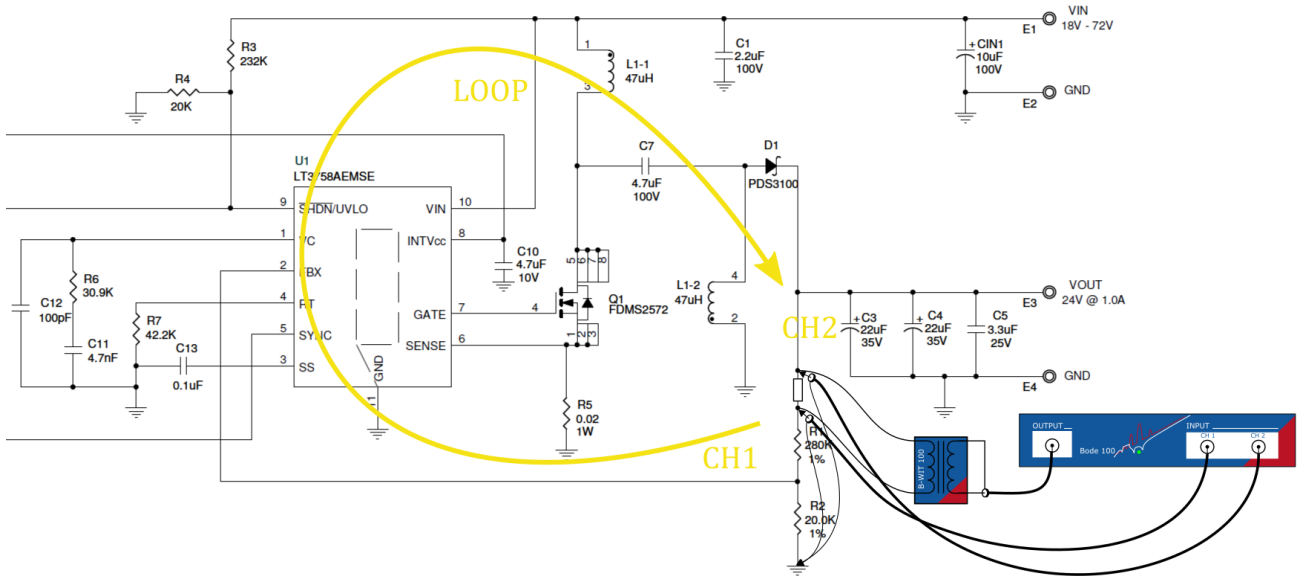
VIN
18V - 72V
E1
GND
E2
R3
232K
R4
20K
L1-1
47uH
1
3
C1
2.2uF
100V
+CIN1
10uF
100V
LOOP
U1
LT3758AEMSE
9
$\overline{SHDN}$/UVLO
VIN
10
1
VC
INTVcc
8
C10
4.7uF
10V
2
FBX
4
RT
GATE
7
5
SYNC
SENSE
6
3
SS
GND
11
C7
4.7uF
100V
D1
PDS3100
R6
30.9K
C12
100pF
C11
4.7nF
R7
42.2K
C13
0.1uF
5
6
7
8
4
Q1
FDMS2572
1
2
3
R5
0.02
1W
L1-2
47uH
4
2
VOUT
24V @ 1.0A
E3
CH2
+C3
22uF
35V
+C4
22uF
35V
C5
3.3uF
25V
GND
E4
R1
280K
1%
R2
20.0K
1%
CH1
B-WIT 100
OUTPUT
INPUT
CH 1
CH 2
Bode 100